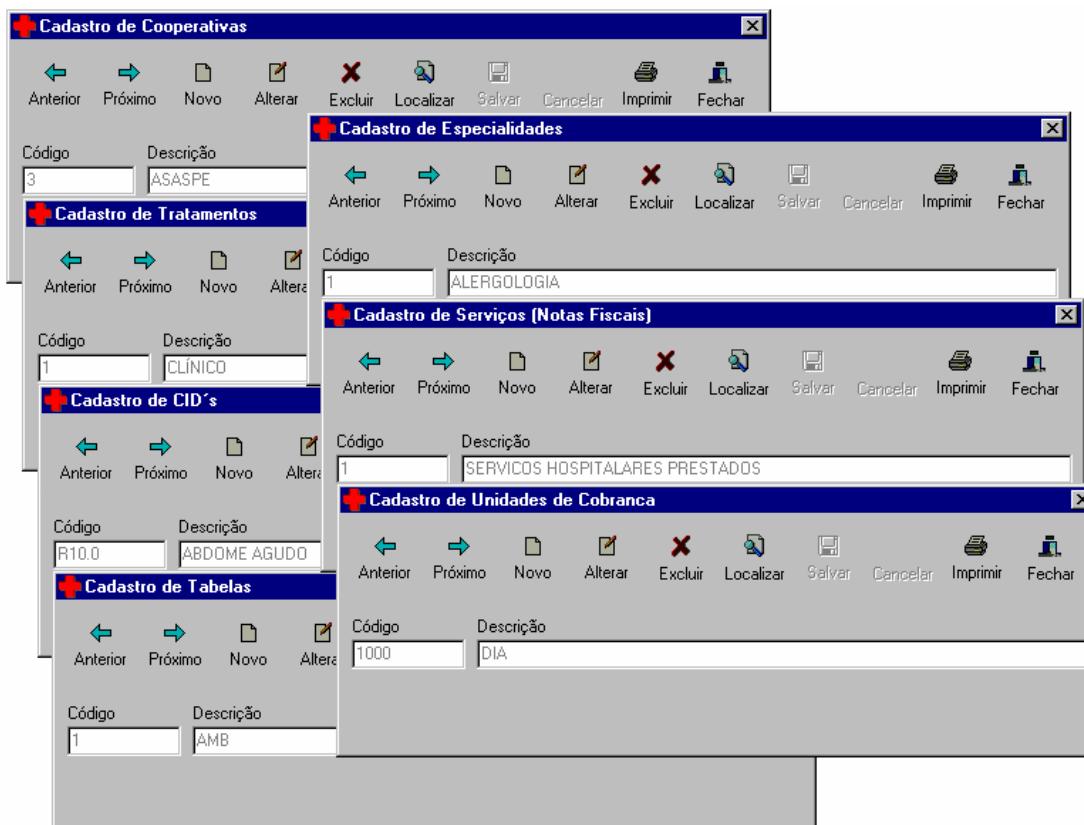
Cadastro de Cooperativas

Anterior Próximo Novo Alterar Excluir Localizar Salvar Cancelar Imprimir Fechar

Código 3
Descrição ASASPE

Cadastro de Especialidades

Anterior Próximo Novo Alterar Excluir Localizar Salvar Cancelar Imprimir Fechar

Código 1
Descrição ALERGOLOGIA

Cadastro de Tratamentos

Anterior Próximo Novo Altera

Código 1
Descrição CLÍNICO

Cadastro de Serviços (Notas Fiscais)

Anterior Próximo Novo Alterar Excluir Localizar Salvar Cancelar Imprimir Fechar

Código 1
Descrição SERVICOS HOSPITALARES PRESTADOS

Cadastro de CID´s

Anterior Próximo Novo Altera

Código R10.0
Descrição ABDOME AGUDO

Cadastro de Unidades de Cobranca

Anterior Próximo Novo Alterar Excluir Localizar Salvar Cancelar Imprimir Fechar

Código 1000
Descrição DIA

Cadastro de Tabelas

Anterior Próximo Novo Altera

Código 1
Descrição AMB